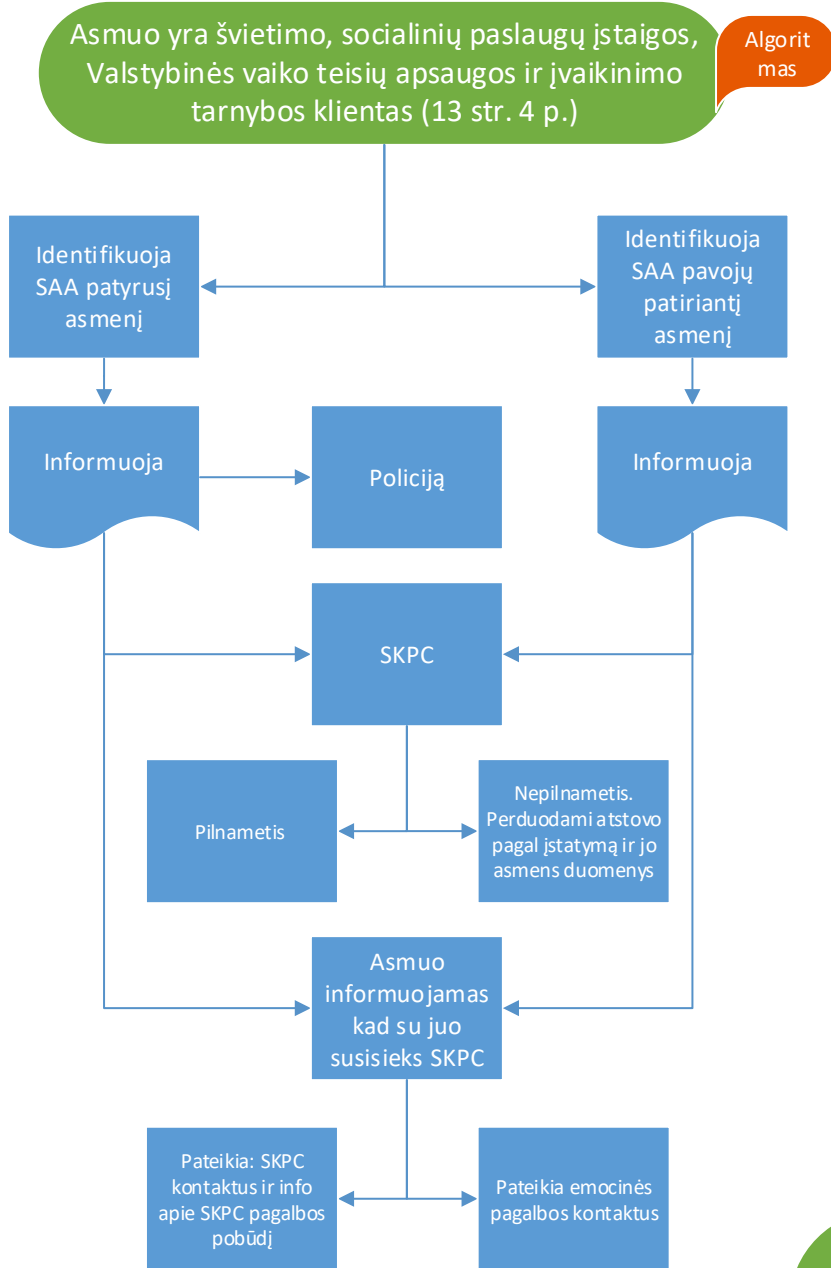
Asmuo yra švietimo, socialinių paslaugų įstaigos, Valstybinės vaiko teisių apsaugos ir įvaikinimo tarnybos klientas (13 str. 4 p.)

Algoritmas

Identifikuoja SAA patyrusį asmenį

Identifikuoja SAA pavojų patiriantį asmenį

Informuoja

Policiją

Informuoja

SKPC

Pilnametis

Nepilnametis. Perduodami atstovo pagal įstatymą ir jo asmens duomenys

Asmuo informuojamas kad su juo susisieks SKPC

Pateikia: SKPC kontaktus ir info apie SKPC pagalbos pobūdį

Pateikia emocinės pagalbos kontaktus